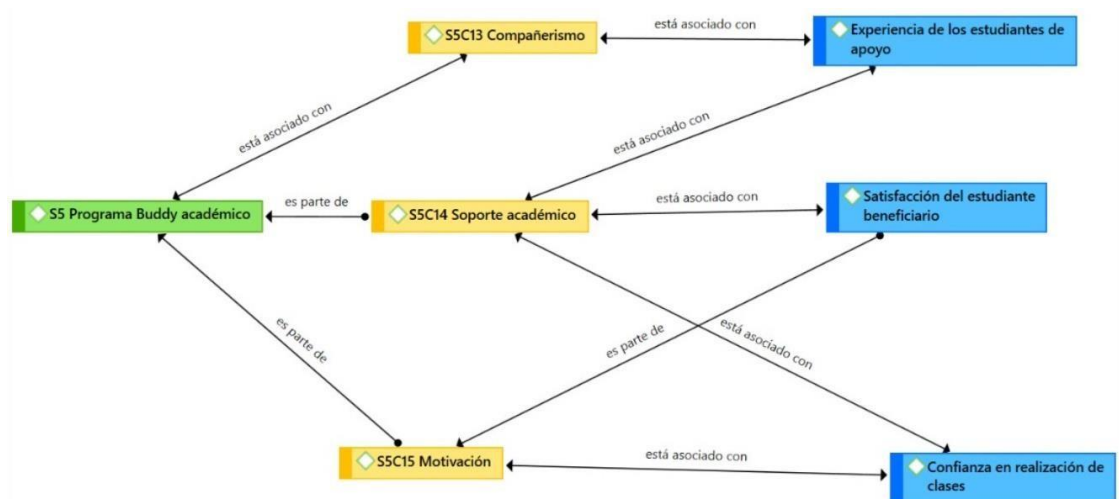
S5C13 Compañerismo

está asociado con

Experiencia de los estudiantes de apoyo

está asociado con

está asociado con

S5 Programa Buddy académico

es parte de

S5C14 Soporte académico

está asociado con

Satisfacción del estudiante beneficiario

es parte de

es parte de

está asociado con

S5C15 Motivación

está asociado con

Confianza en realización de clases